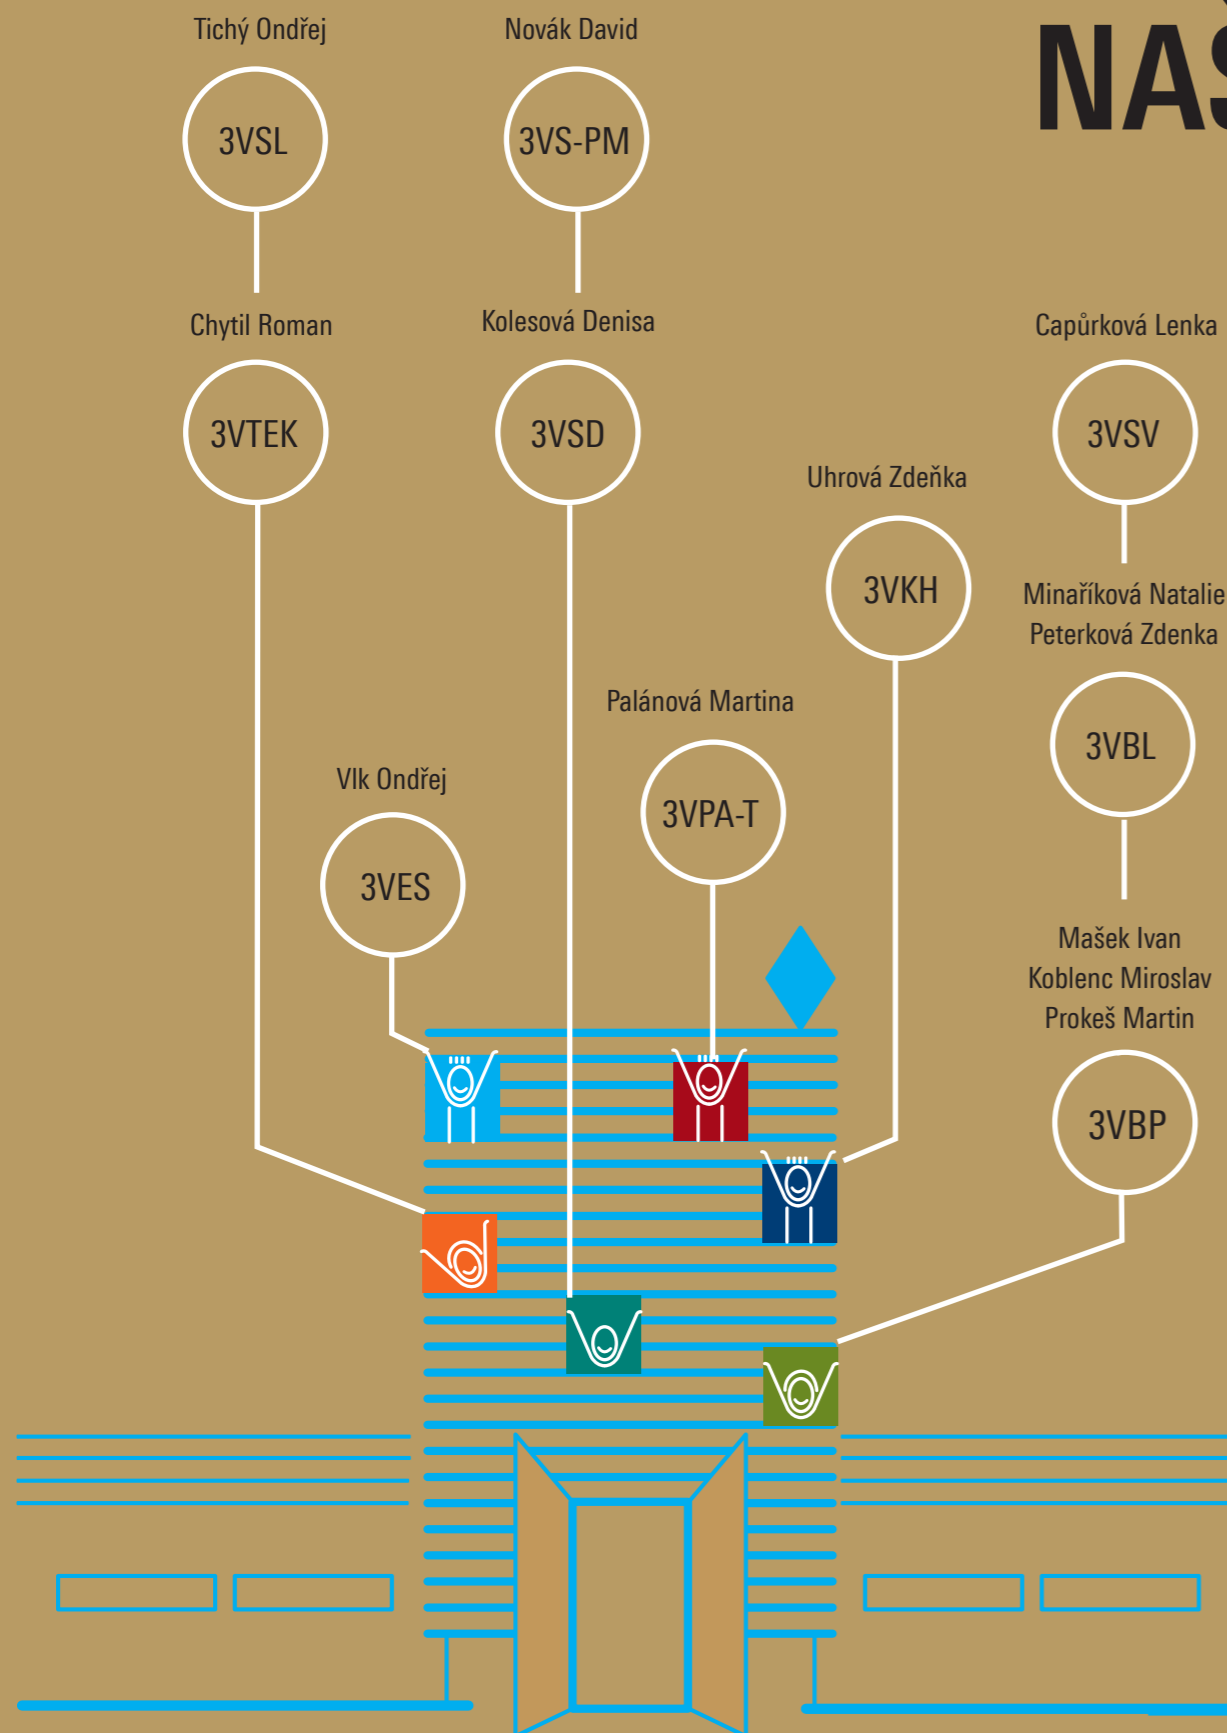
NAS

Tichý Ondřej
3VSL

Novák David
3VS-PM

Chytil Roman
3VTEK

Kolesová Denisa
3VSD

Capůrková Lenka
3VSV

Uhrová Zdeňka
3VKH

Minaříková Natalie
Peterková Zdenka
3VBL

Palánová Martina
3VPA-T

Vlk Ondřej
3VES

Mašek Ivan
Koblenc Miroslav
Prokeš Martin
3VBP